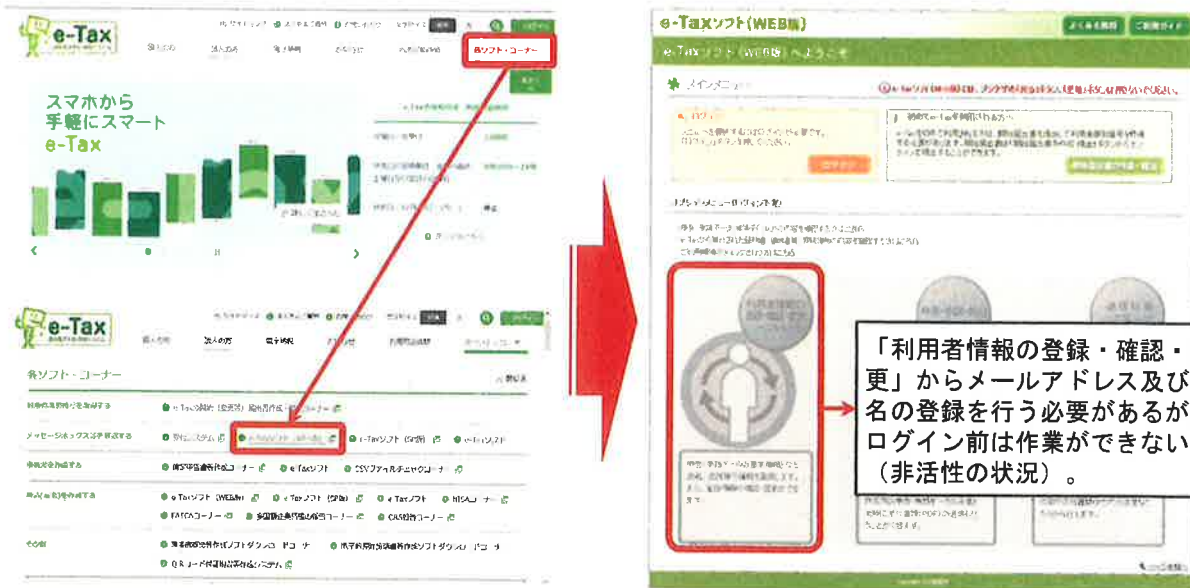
e-Tax

個人の方

法人の方

税理士の方

お知らせ

利用者情報

各ソフト・コーナー

スマホから
手軽にスマート
e-Tax

e-Tax

個人の方

法人の方

税理士の方

各ソフト・コーナー

各ソフト・コーナー

e-Taxソフト(WEB版)

e-Taxソフト(SP版)

e-Taxソフト

e-Taxソフト(WEB版)

e-Taxソフト(WEB版)へようこそ

メインメニュー

ログイン

ログイン

利用者情報の登録・確認・変更

「利用者情報の登録・確認・
更」からメールアドレス及び
名の登録を行う必要があるが
ログイン前は作業ができない
(非活性の状況)。